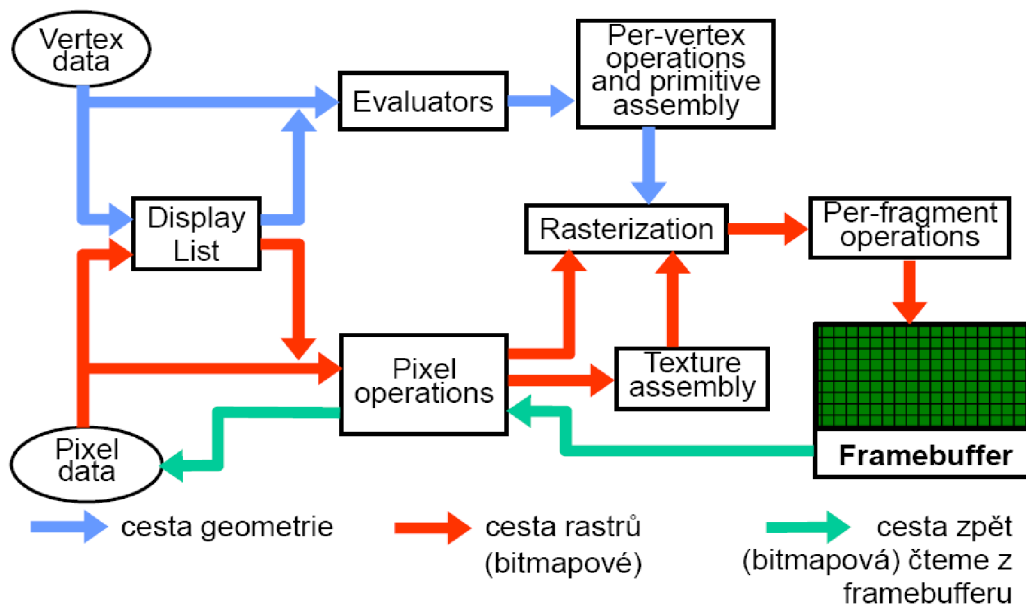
Vertex data

Evaluators

Per-vertex operations and primitive assembly

Display List

Rasterization

Per-fragment operations

Pixel operations

Texture assembly

Pixel data

Framebuffer

cesta geometrie

cesta rastrů (bitmapové)

cesta zpět (bitmapová) čteme z framebufferu